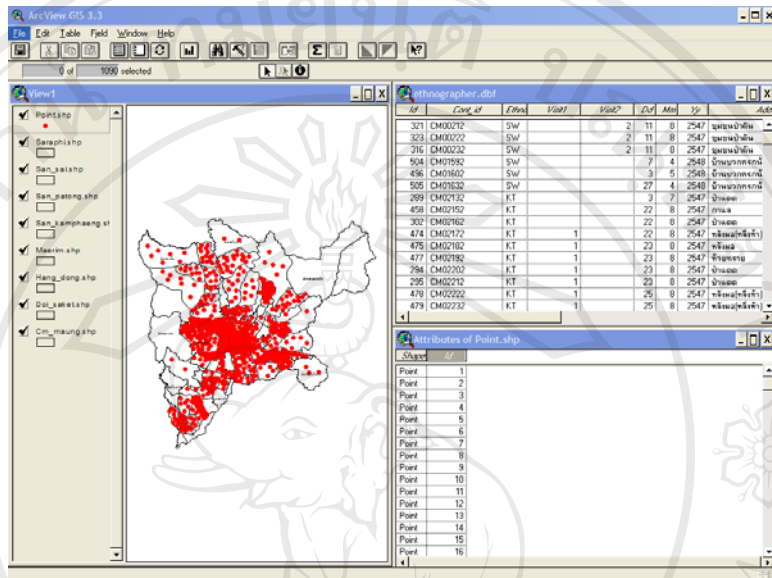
ArcView GIS 3.3

File Edit Table Field Window Help

0 of 1090 selected

View1

Point.shp

Saraphi.shp

San_sai.shp

San_patong.shp

San_kamphaeng.sh

Maerim.shp

Hang_dong.shp

Doi_saket.shp

Cm_maung.shp

ethnographer.dbf

| Id | Case_id | Ethno | Visit1 | Visit2 | Dd | Mm | Yr | Add |
|---|---|---|---|---|---|---|---|---|
| 321 | CM00212 | SW | | 2 | 11 | 8 | 2547 | ชุมชนป่าตัน |
| 323 | CM00222 | SW | | 2 | 11 | 8 | 2547 | ชุมชนป่าตัน |
| 316 | CM00232 | SW | | 2 | 11 | 8 | 2547 | ชุมชนป่าตัน |
| 504 | CM01592 | SW | | | 7 | 4 | 2548 | บ้านนรกครกน้ำ |
| 496 | CM01602 | SW | | | 3 | 5 | 2548 | บ้านนรกครกน้ำ |
| 505 | CM01632 | SW | | | 27 | 4 | 2548 | บ้านนรกครกน้ำ |
| 289 | CM02132 | KT | | | 3 | 7 | 2547 | บ้านดอย |
| 458 | CM02152 | KT | | | 22 | 8 | 2547 | ภาแล |
| 302 | CM02162 | KT | | | 22 | 8 | 2547 | บ้านดอย |
| 474 | CM02172 | KT | 1 | | 22 | 8 | 2547 | หลังพล(หลังร้าน) |
| 475 | CM02182 | KT | 1 | | 23 | 8 | 2547 | หลังพล |
| 477 | CM02192 | KT | 1 | | 23 | 8 | 2547 | ท้ายซอย |
| 294 | CM02202 | KT | 1 | | 23 | 8 | 2547 | บ้านดอย |
| 295 | CM02212 | KT | 1 | | 23 | 8 | 2547 | บ้านดอย |
| 478 | CM02222 | KT | 1 | | 25 | 8 | 2547 | หลังพล(หลังร้าน) |
| 479 | CM02232 | KT | 1 | | 25 | 8 | 2547 | หลังพล(หลังร้าน) |

Attributes of Point.shp

| Shape | Id |
|---|---|
| Point | 1 |
| Point | 2 |
| Point | 3 |
| Point | 4 |
| Point | 5 |
| Point | 6 |
| Point | 7 |
| Point | 8 |
| Point | 9 |
| Point | 10 |
| Point | 11 |
| Point | 12 |
| Point | 13 |
| Point | 14 |
| Point | 15 |
| Point | 16 |